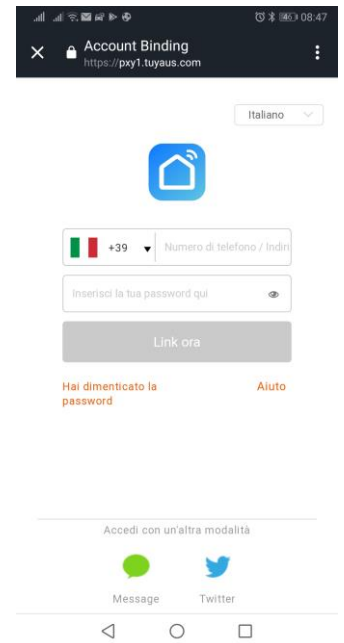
86 08:47

Account Binding
https://pxy1.tuyaus.com

Italiano

+39 Numero di telefono / Indiri

Inserisci la tua password qui

Link ora

Hai dimenticato la password

Aiuto

Accedi con un'altra modalità

Message

Twitter